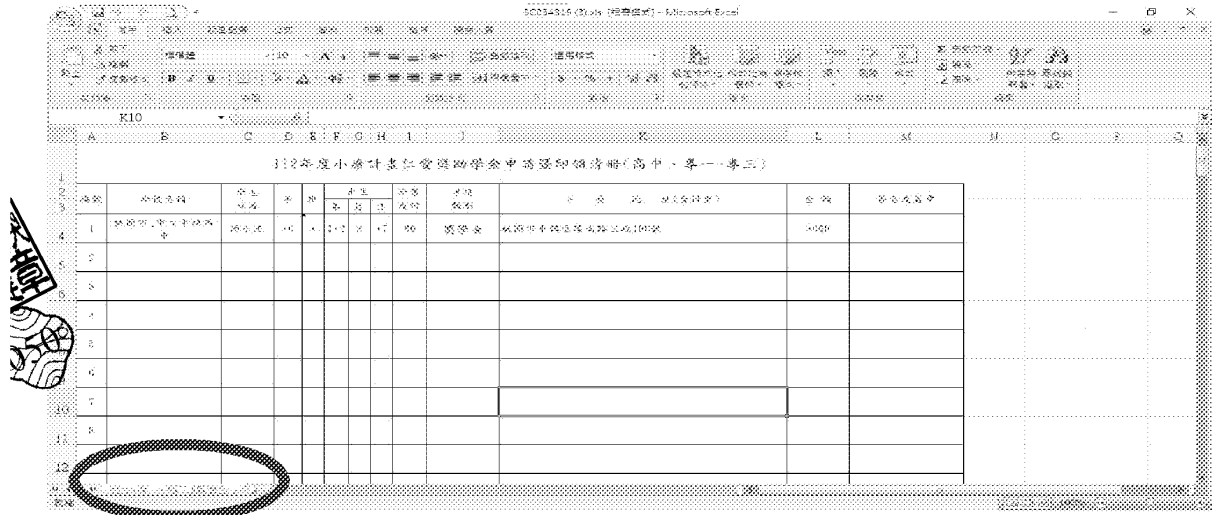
K10

112年度小康計畫仁愛獎助學金申請張印領清冊(高中、專一~專三)

| 編號 | 學校名稱 | 學生姓名 | | | | | | 年級 | 申請類別 | 住 址 (含郵遞) | 金額 | 學生或家長 |
|---|---|---|---|---|---|---|---|---|---|---|---|---|
| 1 | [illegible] | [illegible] | | | | | | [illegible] | 獎學金 | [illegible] | 5000 | |
| 2 | | | | | | | | | | | | |
| 3 | | | | | | | | | | | | |
| 4 | | | | | | | | | | | | |
| 5 | | | | | | | | | | | | |
| 6 | | | | | | | | | | | | |
| 7 | | | | | | | | | | | | |
| 8 | | | | | | | | | | | | |